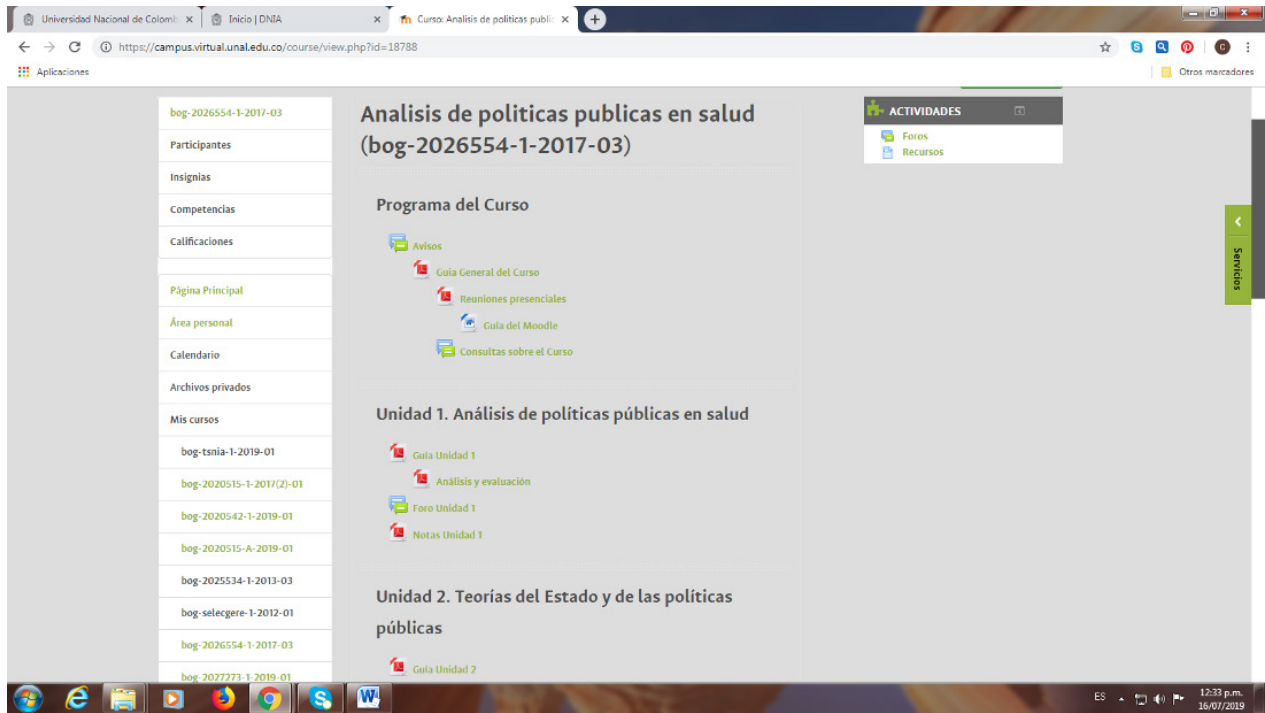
Universidad Nacional de Colomb ×
Inicio | DNIA ×
Curso: Analisis de politicas public ×

https://campus.virtual.unal.edu.co/course/view.php?id=18788

Aplicaciones
Otros marcadores

bog-2026554-1-2017-03
Participantes
Insignias
Competencias
Calificaciones
Página Principal
Área personal
Calendario
Archivos privados
Mis cursos
bog-tsnia-1-2019-01
bog-2020515-1-2017(2)-01
bog-2020542-1-2019-01
bog-2020515-A-2019-01
bog-2025534-1-2013-03
bog-selecgere-1-2012-01
bog-2026554-1-2017-03
bog-2027273-1-2019-01

Analisis de politicas publicas en salud (bog-2026554-1-2017-03)

Programa del Curso

Avisos
Guía General del Curso
Reuniones presenciales
Guía del Moodle
Consultas sobre el Curso

Unidad 1. Análisis de políticas públicas en salud

Guía Unidad 1
Análisis y evaluación
Foro Unidad 1
Notas Unidad 1

Unidad 2. Teorías del Estado y de las políticas públicas

Guía Unidad 2

ACTIVIDADES
Foros
Recursos

Servicios

ES
12:33 p.m.
16/07/2019